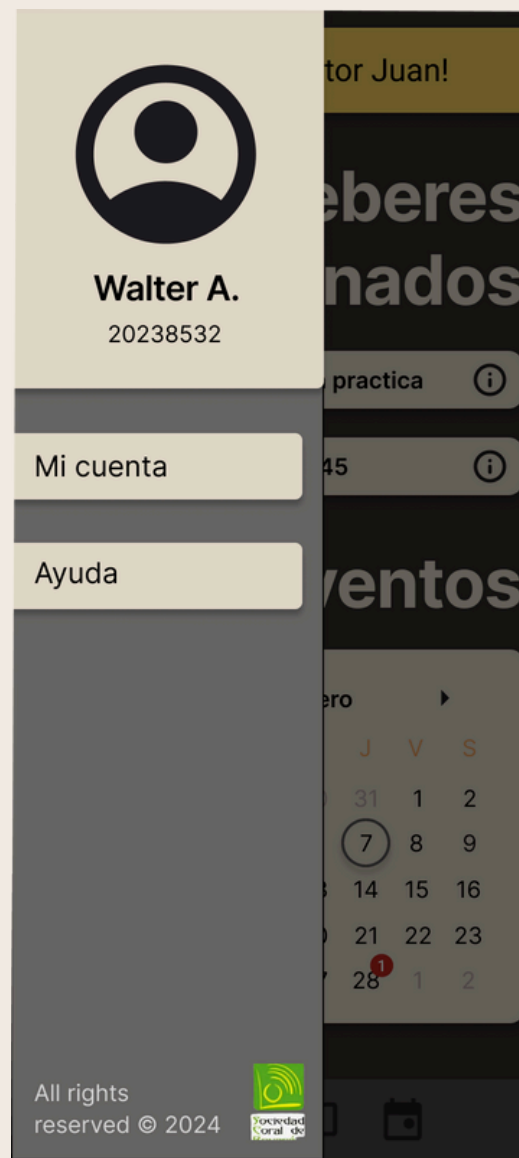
Walter A.
20238532

Mi cuenta

Ayuda

All rights reserved © 2024

Sociedad Coral de

tor Juan!

eberes
nados

practica

45

ventos

ero

| J | V | S |
|---|---|---|
| 31 | 1 | 2 |
| 7 | 8 | 9 |
| 14 | 15 | 16 |
| 21 | 22 | 23 |
| 28 | 1 | 2 |

1